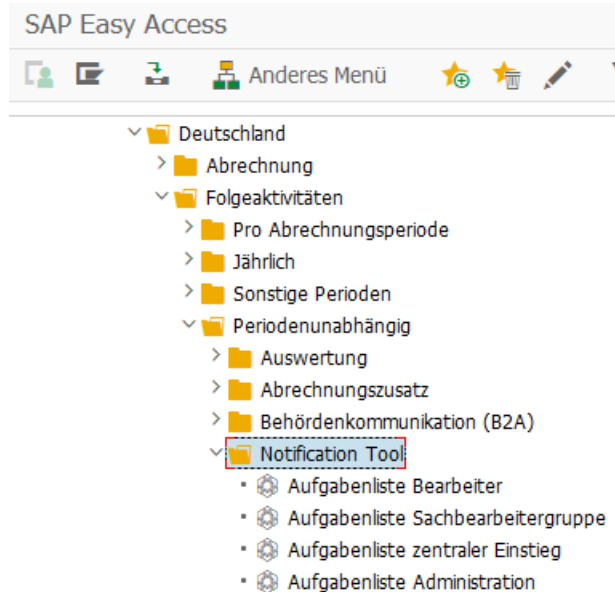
SAP Easy Access

Anderes Menü

Deutschland
Abrechnung
Folgeaktivitäten
Pro Abrechnungsperiode
Jährlich
Sonstige Perioden
Periodenunabhängig
Auswertung
Abrechnungszusatz
Behördenkommunikation (B2A)
Notification Tool
Aufgabenliste Bearbeiter
Aufgabenliste Sachbearbeitergruppe
Aufgabenliste zentraler Einstieg
Aufgabenliste Administration